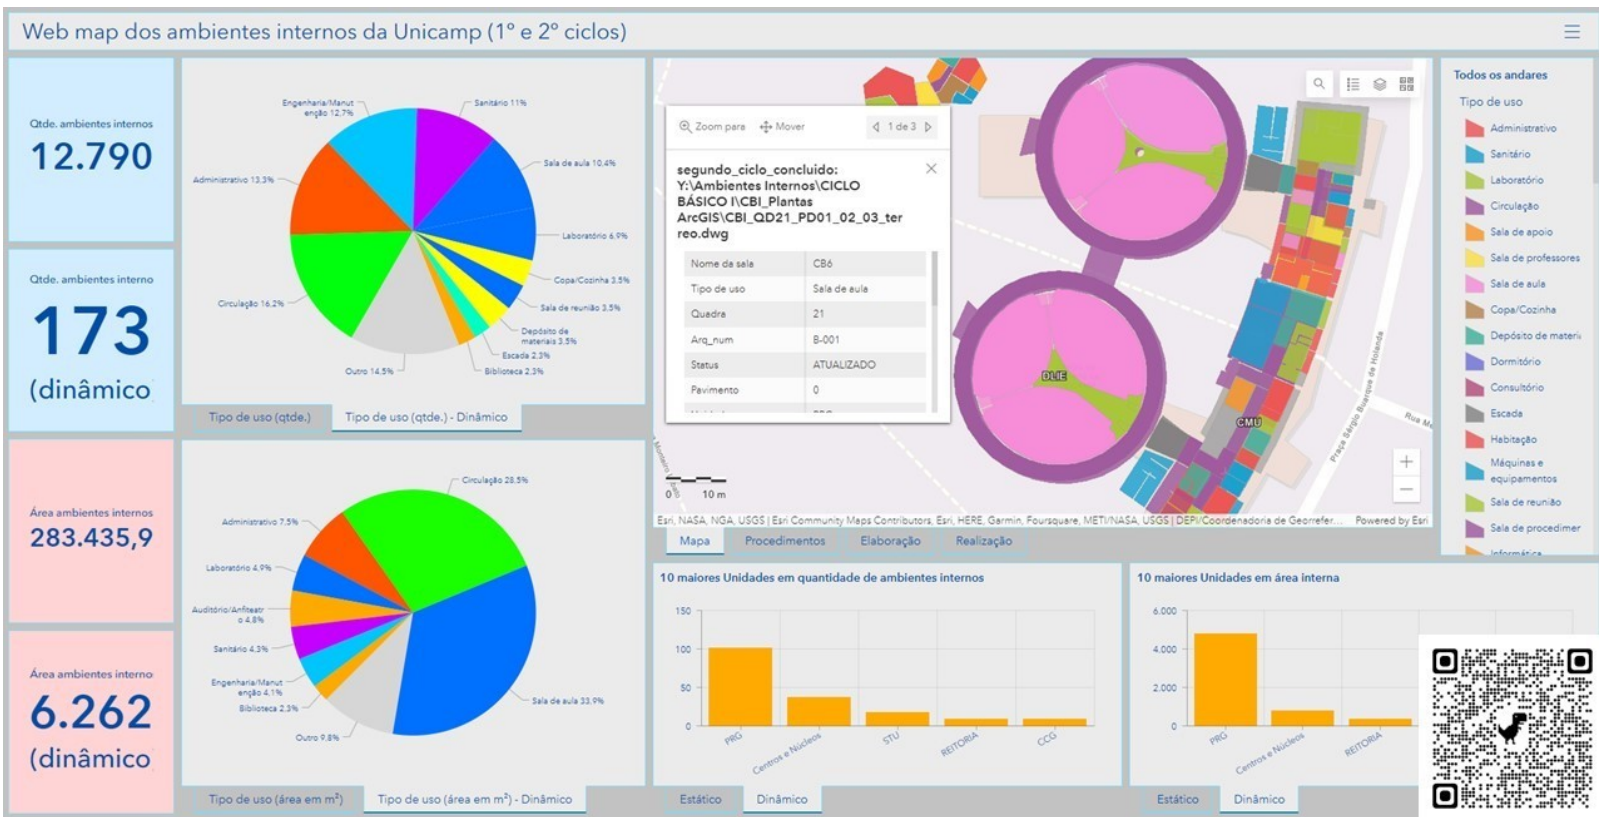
Web map dos ambientes internos da Unicamp (1° e 2° ciclos)

Qtde. ambientes internos
12.790

Qtde. ambientes interno
173
(dinâmico

Área ambientes internos
283.435,9

Área ambientes interno
6.262
(dinâmico

Engenharia/Manutenção 12.7%
Sanitário 11%
Sala de aula 10.4%
Administrativo 13.3%
Laboratório 6.9%
Copa/Cozinha 3.5%
Sala de reunião 3.5%
Circulação 16.2%
Depósito de materiais 3.5%
Escada 2.3%
Outro 14.5%
Biblioteca 2.3%

Tipo de uso (qtde.) | Tipo de uso (qtde.) - Dinâmico

Circulação 28.5%
Administrativo 7.5%
Laboratório 4.9%
Auditório/Anfiteatro 4.8%
Sanitário 4.3%
Engenharia/Manutenção 4.1%
Biblioteca 2.3%
Outro 9.8%
Sala de aula 33.9%

Tipo de uso (área em m²) | Tipo de uso (área em m²) - Dinâmico

Zoom para | Mover | 1 de 3

segundo_ciclo_concluido: Y:\Ambientes Internos\CICLO BÁSICO I\CBI_Plantas ArcGIS\CBI_QD21_PD01_02_03_terreo.dwg

| Nome da sala | CB6 |
|---|---|
| Tipo de uso | Sala de aula |
| Quadra | 21 |
| Arq_num | B-001 |
| Status | ATUALIZADO |
| Pavimento | 0 |

DLIE
CMU
Praça Sérgio Buarque de Holanda
Rua
0 10 m
Esri, NASA, NGA, USGS | Esri Community Maps Contributors, Esri, HERE, Garmin, Foursquare, METI/NASA, USGS | DEPI/Coordenadoria de Georrefer... Powered by Esri

Mapa | Procedimentos | Elaboração | Realização

Todos os andares
Tipo de uso
Administrativo
Sanitário
Laboratório
Circulação
Sala de apoio
Sala de professores
Sala de aula
Copa/Cozinha
Depósito de materi
Dormitório
Consultório
Escada
Habitação
Máquinas e equipamentos
Sala de reunião
Sala de procedimer
Informática

10 maiores Unidades em quantidade de ambientes internos
150
100
50
0
PRG
Centros e Núcleos
STU
REITORIA
CCG
Estático | Dinâmico

10 maiores Unidades em área interna
6.000
4.000
2.000
0
PRG
Centros e Núcleos
REITORIA
Estático | Dinâmico